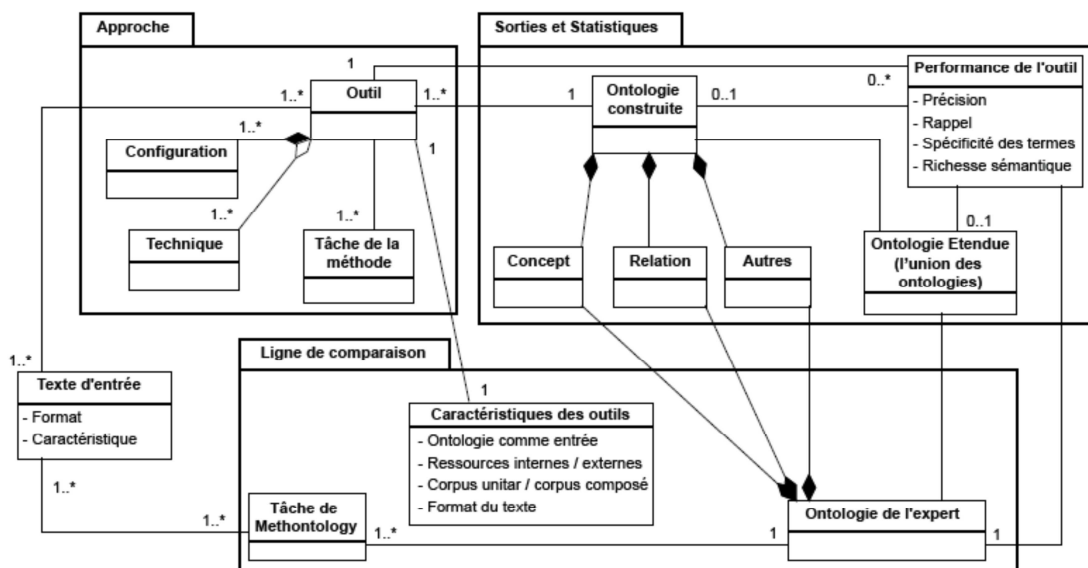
Approche

Sorties et Statistiques

1

Outil

1..*

1..*

0..*

Performance de l'outil

- Précision
- Rappel
- Spécificité des termes
- Richesse sémantique

1

Ontologie construite

0..1

1..*

Configuration

1

1..*

1..*

Technique

Tâche de la méthode

Concept

Relation

Autres

0..1

Ontologie Etendue (l'union des ontologies)

Ligne de comparaison

1..*

Texte d'entrée

- Format
- Caractéristique

1

Caractéristiques des outils

- Ontologie comme entrée
- Ressources internes / externes
- Corpus unitar / corpus composé
- Format du texte

1..*

1..*

Tâche de Methontology

1..*

1

Ontologie de l'expert

1